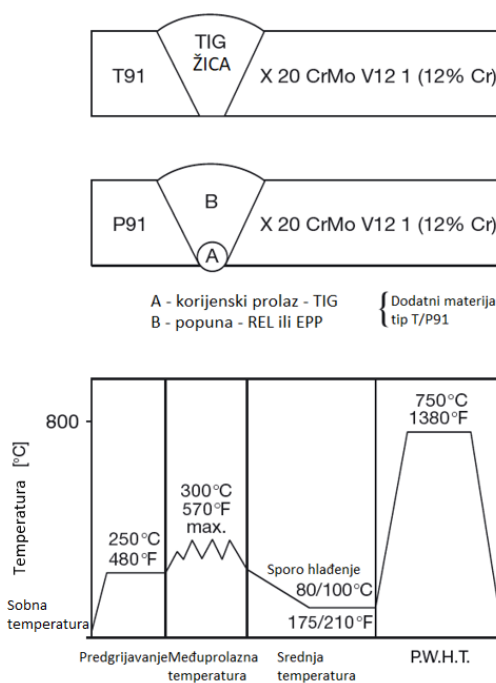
TIG
ŽICA
T91
X 20 CrMo V12 1 (12% Cr)

B
P91
X 20 CrMo V12 1 (12% Cr)
A

A - korijenski prolaz - TIG
B - popuna - REL ili EPP

Dodatni materija
tip T/P91

800
Temperatura [°C]
250°C
480°F
300°C
570°F
max.
Sporo hlađenje
80/100°C
175/210°F
750°C
1380°F
Sobna temperatura
Predgrijavanje
Međuprolazna temperatura
Srednja temperatura
P.W.H.T.